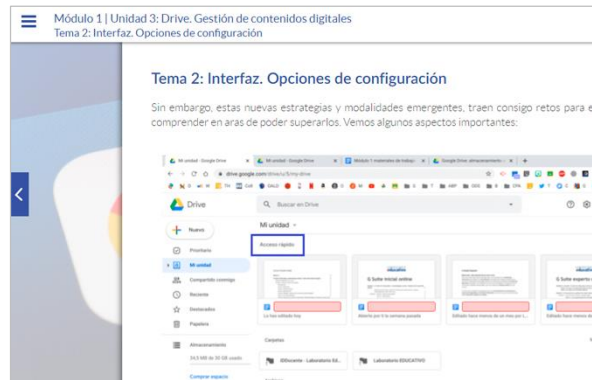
Módulo 1 | Unidad 3: Drive. Gestión de contenidos digitales
Tema 2: Interfaz. Opciones de configuración

Tema 2: Interfaz. Opciones de configuración

Sin embargo, estas nuevas estrategias y modalidades emergentes, traen consigo retos para e comprender en aras de poder superarlos. Vemos algunos aspectos importantes:

Mi unidad - Google Drive
Mi unidad - Google Drive
Módulo 1: materiales de trabajo
Google Drive: almacenamiento
drive.google.com/drive/u/0/my-drive

Drive
Buscar en Drive
Nuevo
Mi unidad
Prioritario
Mi unidad
Compartido conmigo
Recientes
Destacados
Papelera
Almacenamiento
363 MB de 30 GB usado
Comprar espacio
Acceso rápido
G Suite inicial online
G Suite experto
Lo has editado hoy
Abierto por ti la semana pasada
Editado hace menos de un mes por
Editado hace menos de
Carpetas
IDDocente - Laboratorio Ed...
Laboratorio EDUCATIVO